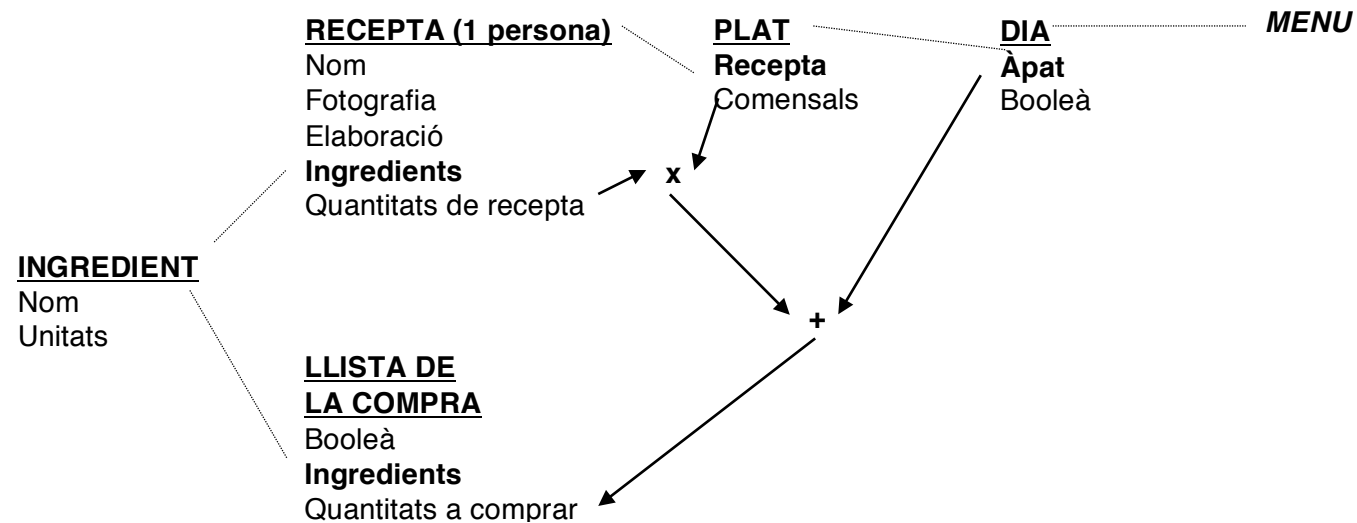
**MENU**

**DIA**
**Àpat**
Booleà

**PLAT**
**Recepta**
Comensals

**RECEPTA (1 persona)**
Nom
Fotografia
Elaboració
**Ingredients**
Quantitats de recepta

x

+

**INGREDIENT**
Nom
Unitats

**LLISTA DE LA COMPRA**
Booleà
**Ingredients**
Quantitats a comprar